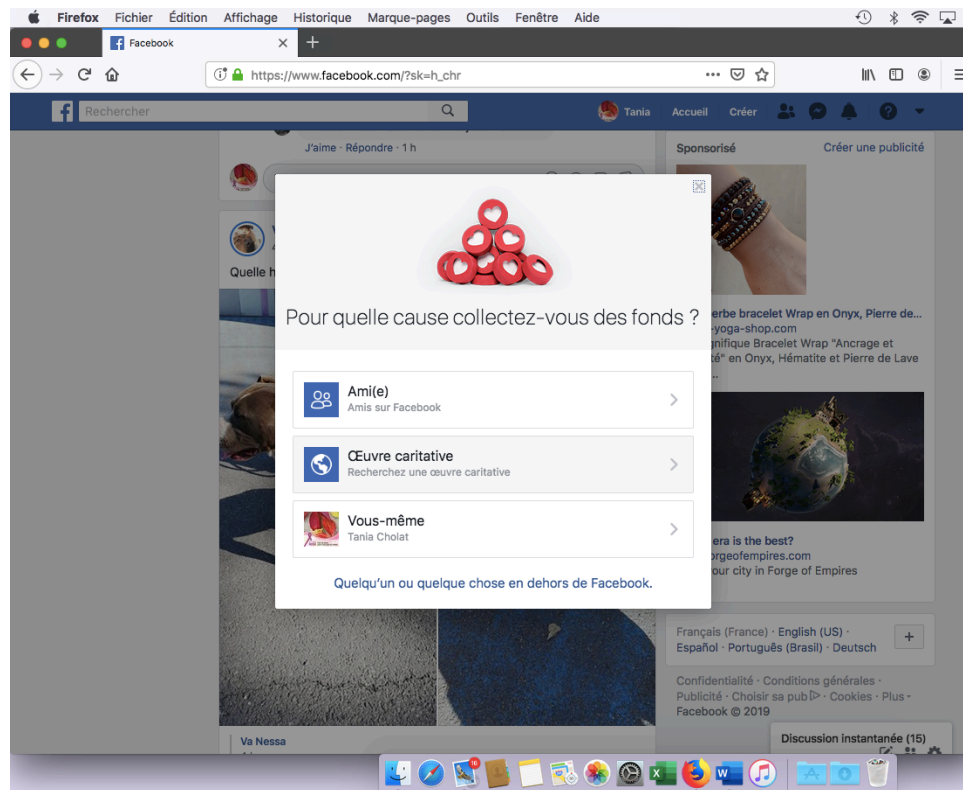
Firefox Fichier Édition Affichage Historique Marque-pages Outils Fenêtre Aide

Facebook

https://www.facebook.com/?sk=h_chr

Rechercher

Tania Accueil Créer

J'aime · Répondre · 1 h

Quelle h

Sponsorisé Créer une publicité

erbe bracelet Wrap en Onyx, Pierre de...
-yoga-shop.com
gnifique Bracelet Wrap "Ancrage et
é" en Onyx, Hématite et Pierre de Lave

era is the best?
rgeofempires.com
our city in Forge of Empires

Pour quelle cause collectez-vous des fonds ?

Ami(e)
Amis sur Facebook

Œuvre caritative
Recherchez une œuvre caritative

Vous-même
Tania Cholat

Quelqu'un ou quelque chose en dehors de Facebook.

Français (France) · English (US) · Español · Português (Brasil) · Deutsch

Confidentialité · Conditions générales · Publicité · Choisir sa pub · Cookies · Plus · Facebook © 2019

Va Nessa

Discussion instantanée (15)

16